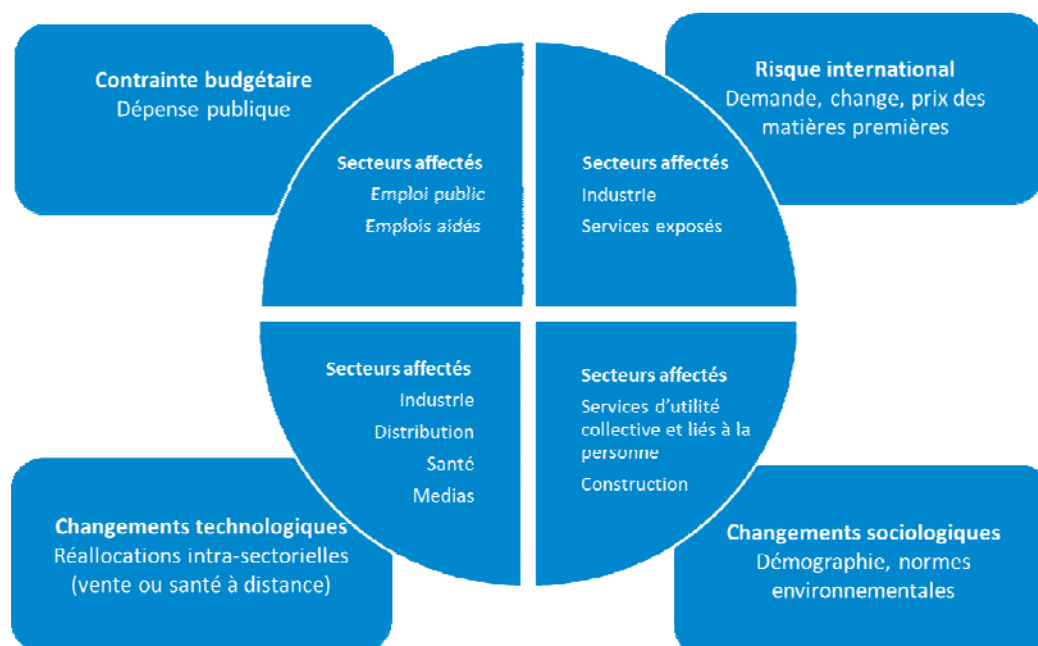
Contrainte budgétaire
Dépense publique

Secteurs affectés
Emploi public
Emplois aidés

Risque international
Demande, change, prix des matières premières

Secteurs affectés
Industrie
Services exposés

Secteurs affectés
Industrie
Distribution
Santé
Medias

Secteurs affectés
Services d'utilité collective et liés à la personne
Construction

Changements technologiques
Réallocations intra-sectorielles (vente ou santé à distance)

Changements sociologiques
Démographie, normes environnementales